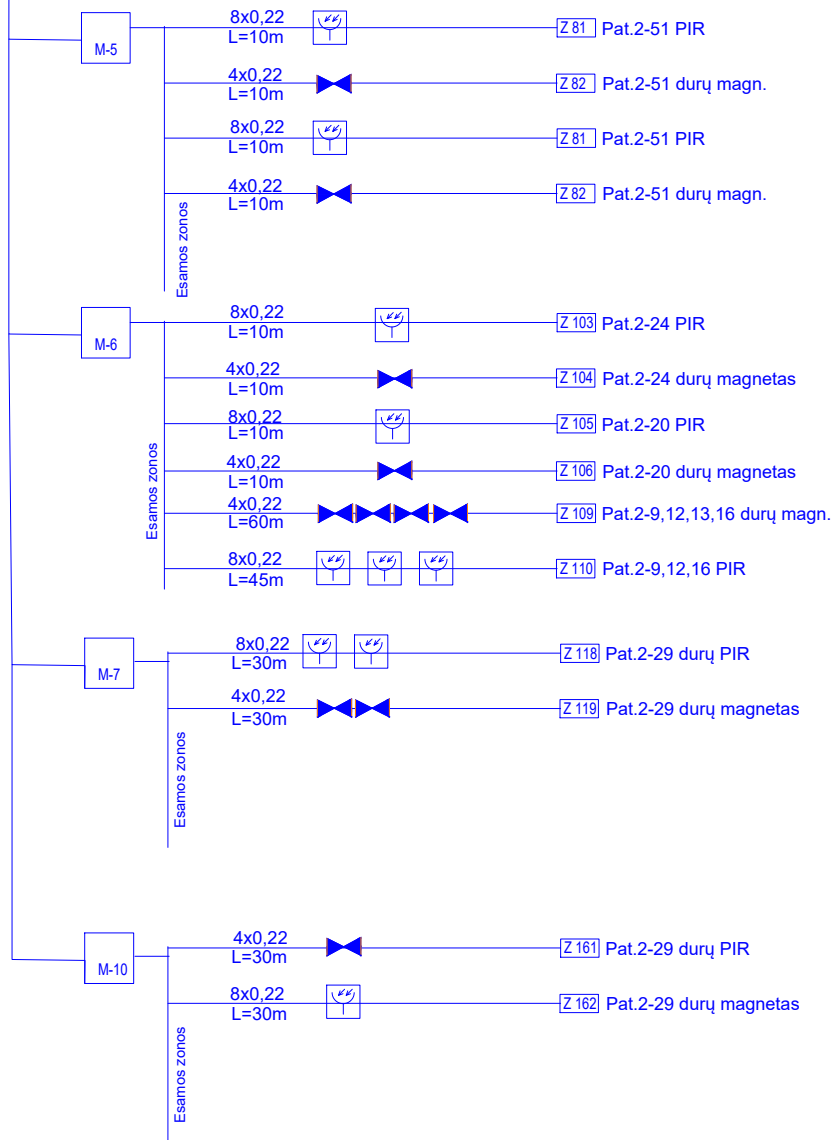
M-5

8x0,22
L=10m
Z 81 Pat.2-51 PIR

4x0,22
L=10m
Z 82 Pat.2-51 durų magn.

8x0,22
L=10m
Z 81 Pat.2-51 PIR

4x0,22
L=10m
Z 82 Pat.2-51 durų magn.

Esamos zonos

M-6

8x0,22
L=10m
Z 103 Pat.2-24 PIR

4x0,22
L=10m
Z 104 Pat.2-24 durų magnetas

8x0,22
L=10m
Z 105 Pat.2-20 PIR

4x0,22
L=10m
Z 106 Pat.2-20 durų magnetas

4x0,22
L=60m
Z 109 Pat.2-9,12,13,16 durų magn.

8x0,22
L=45m
Z 110 Pat.2-9,12,16 PIR

Esamos zonos

M-7

8x0,22
L=30m
Z 118 Pat.2-29 durų PIR

4x0,22
L=30m
Z 119 Pat.2-29 durų magnetas

Esamos zonos

M-10

4x0,22
L=30m
Z 161 Pat.2-29 durų PIR

8x0,22
L=30m
Z 162 Pat.2-29 durų magnetas

Esamos zonos